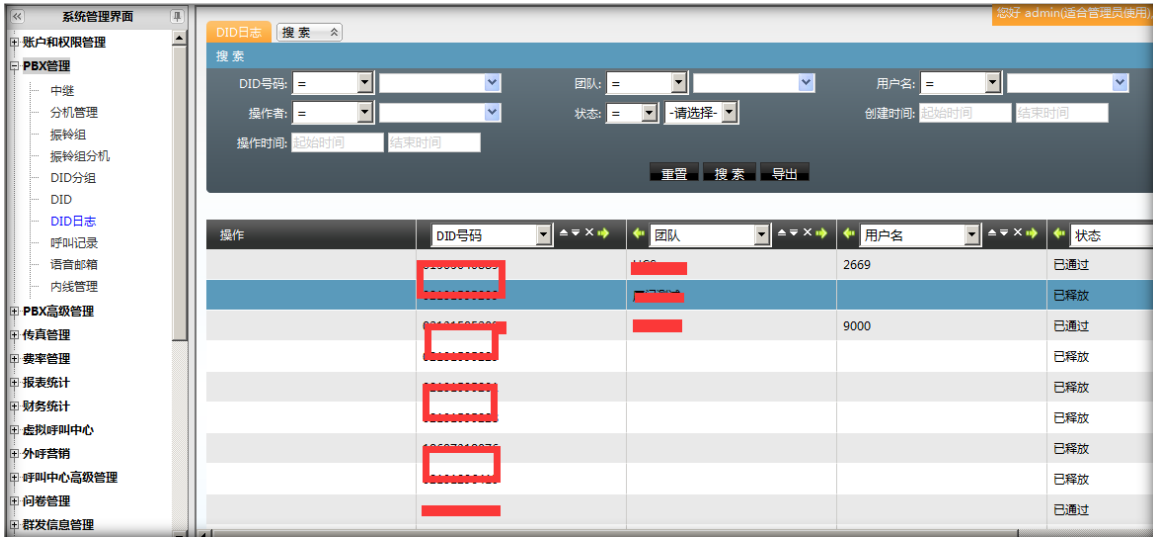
系统管理界面
账户和权限管理
PBX管理
中继
分机管理
振铃组
振铃组分机
DID分组
DID
DID日志
呼叫记录
语音邮箱
内线管理
PBX高级管理
传真管理
费率管理
报表统计
财务统计
虚拟呼叫中心
外呼营销
呼叫中心高级管理
问卷管理
群发信息管理

您好 admin(适合管理员使用)

DID日志 搜索

搜索
DID号码: = 团队: = 用户名: =
操作者: = 状态: = -请选择- 创建时间: 起始时间 结束时间
操作时间: 起始时间 结束时间
重置 搜索 导出

| 操作 | DID号码 | 团队 | 用户名 | 状态 |
|---|---|---|---|---|
| | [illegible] | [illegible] | 2669 | 已通过 |
| | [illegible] | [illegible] | | 已释放 |
| | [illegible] | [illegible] | 9000 | 已通过 |
| | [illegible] | | | 已释放 |
| | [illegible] | | | 已释放 |
| | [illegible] | | | 已释放 |
| | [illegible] | | | 已释放 |
| | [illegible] | | | 已释放 |
| | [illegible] | | | 已通过 |